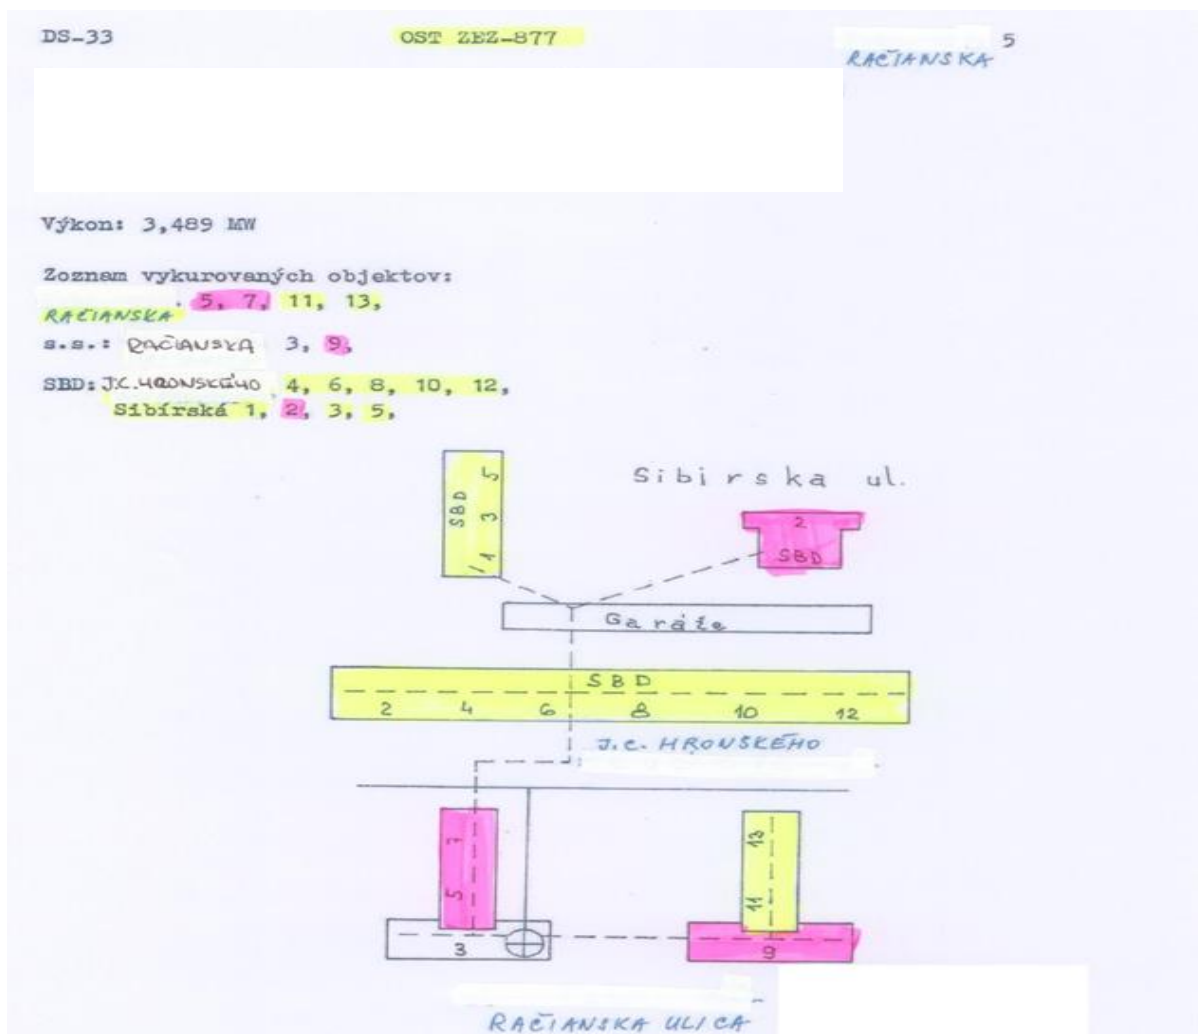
DS-33

OST ZEZ-877

RAČIANSKA 5

Výkon: 3,489 MW

Zoznam vykurovaných objektov:
RAČIANSKA 5, 7, 11, 13,
s.s.: RAČIANSKA 3, 9,
SBD: J.C.HRONSKÉHO 4, 6, 8, 10, 12,
Sibírská 1, 2, 3, 5,

Sibirska ul.

SBD
1
3
5

2
SBD

Garáže

SBD
2 4 6 8 10 12

J.C. HRONSKÉHO

1
5
3

13
11
9

RAČIANSKA ULICA